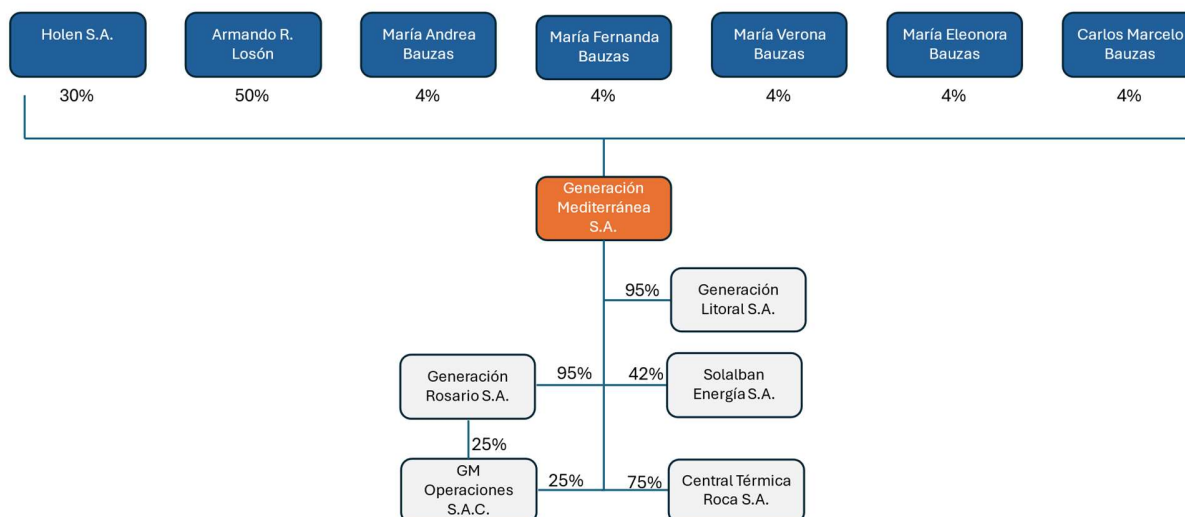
Holen S.A.
30%

Armando R. Losón
50%

María Andrea Bauzas
4%

María Fernanda Bauzas
4%

María Verona Bauzas
4%

María Eleonora Bauzas
4%

Carlos Marcelo Bauzas
4%

Generación Mediterránea S.A.

95%
Generación Litoral S.A.

Generación Rosario S.A.
95%

42%
Solalban Energía S.A.

25%

GM Operaciones S.A.C.
25%

75%
Central Térmica Roca S.A.